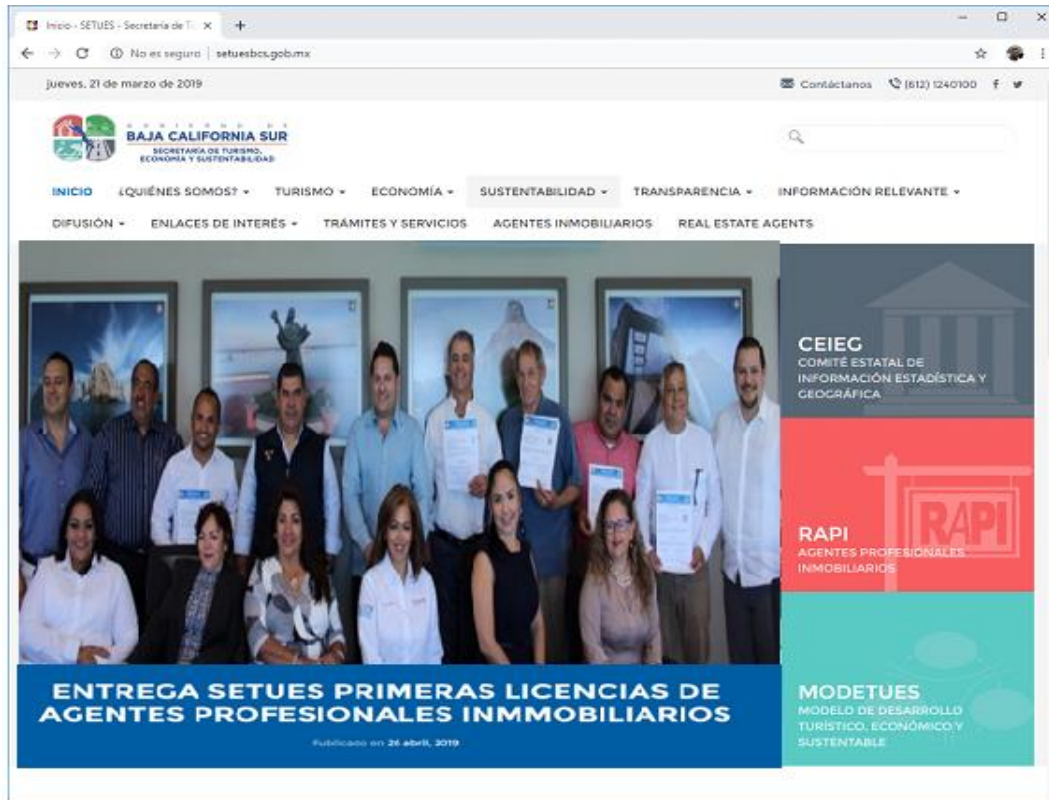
Inicio - SETUES - Secretaría de T ×

No es seguro | setuesbcs.gob.mx

jueves, 21 de marzo de 2019

Contáctanos (612) 1240100

GOBIERNO DE
BAJA CALIFORNIA SUR
SECRETARÍA DE TURISMO, ECONOMÍA Y SUSTENTABILIDAD

INICIO ¿QUIÉNES SOMOS? TURISMO ECONOMÍA SUSTENTABILIDAD TRANSPARENCIA INFORMACIÓN RELEVANTE DIFUSIÓN ENLACES DE INTERÉS TRÁMITES Y SERVICIOS AGENTES INMOBILIARIOS REAL ESTATE AGENTS

CEIEG
COMITÉ ESTATAL DE INFORMACIÓN ESTADÍSTICA Y GEOGRÁFICA

RAPI
AGENTES PROFESIONALES INMOBILIARIOS

MODETUES
MODELO DE DESARROLLO TURÍSTICO, ECONÓMICO Y SUSTENTABLE

ENTREGA SETUES PRIMERAS LICENCIAS DE AGENTES PROFESIONALES INMMOBILIARIOS

Publicado en 26 abril, 2019